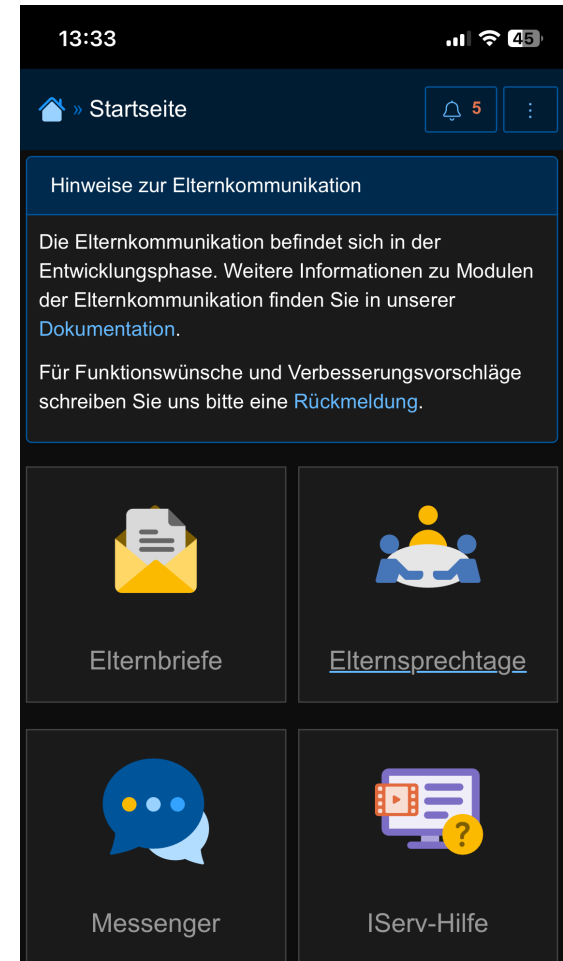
13:33

45

» Startseite

5

⋮

Hinweise zur Elternkommunikation

Die Elternkommunikation befindet sich in der Entwicklungsphase. Weitere Informationen zu Modulen der Elternkommunikation finden Sie in unserer Dokumentation.

Für Funktionswünsche und Verbesserungsvorschläge schreiben Sie uns bitte eine Rückmeldung.

Elternbriefe

Elternsprechtage

Messenger

IServ-Hilfe